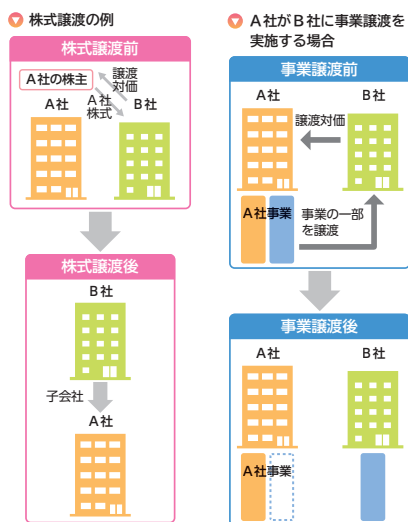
株式譲渡の例

株式譲渡前

A社の株主

譲渡対価

A社株式

A社

B社

株式譲渡後

B社

子会社

A社

A社がB社に事業譲渡を実施する場合

事業譲渡前

A社

B社

譲渡対価

A社事業

事業の一部を譲渡

事業譲渡後

A社

B社

A社事業